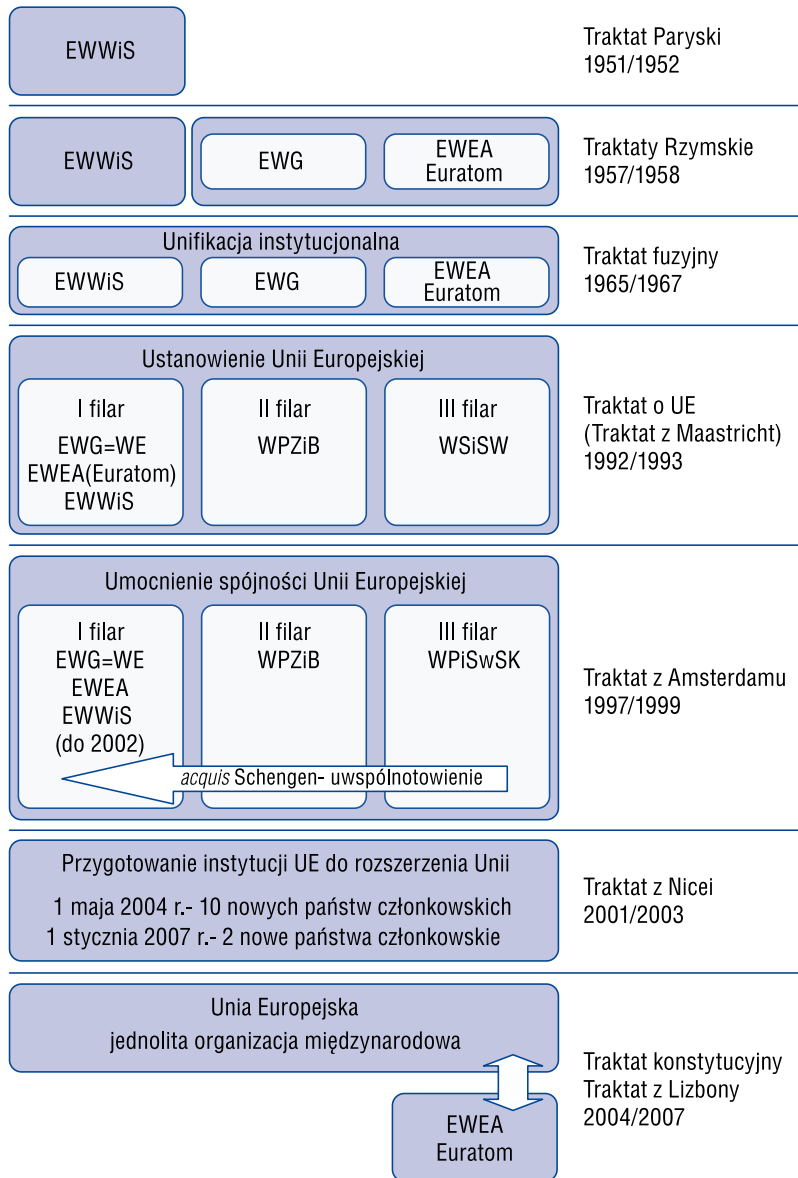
EWWiS

Traktat Paryski
1951/1952

EWWiS

EWG

EWEA
Euratom

Traktaty Rzymskie
1957/1958

Unifikacja instytucjonalna

EWWiS

EWG

EWEA
Euratom

Traktat fuzyjny
1965/1967

Ustanowienie Unii Europejskiej

I filar
EWG=WE
EWEA(Euratom)
EWWiS

II filar
WPZiB

III filar
WSiSW

Traktat o UE
(Traktat z Maastricht)
1992/1993

Umocnienie spójności Unii Europejskiej

I filar
EWG=WE
EWEA
EWWiS
(do 2002)

II filar
WPZiB

III filar
WPiSwSK

acquis Schengen- uwspólnotowienie

Traktat z Amsterdamu
1997/1999

Przygotowanie instytucji UE do rozszerzenia Unii

1 maja 2004 r.- 10 nowych państw członkowskich
1 stycznia 2007 r.- 2 nowe państwa członkowskie

Traktat z Nicei
2001/2003

Unia Europejska
jednolita organizacja międzynarodowa

EWEA
Euratom

Traktat konstytucyjny
Traktat z Lizbony
2004/2007